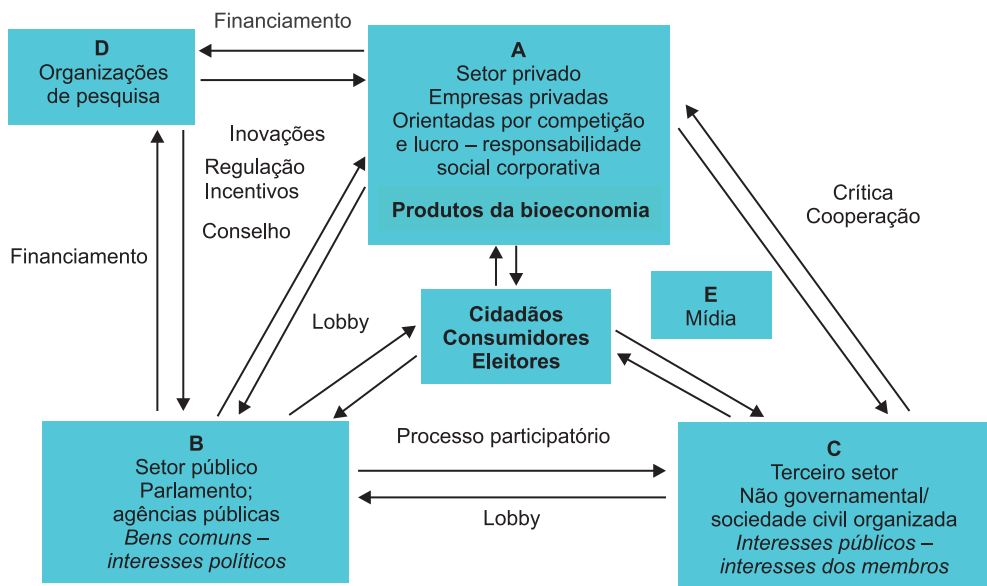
Financiamento

D
Organizações de pesquisa

A
Setor privado
Empresas privadas
Orientadas por competição e lucro – responsabilidade social corporativa

Produtos da bioeconomia

Inovações

Regulação
Incentivos

Conselho

Financiamento

Crítica
Cooperação

E
Mídia

Lobby

Cidadãos
Consumidores
Eleitores

Processo participatório

B
Setor público
Parlamento;
agências públicas
*Bens comuns – interesses políticos*

Lobby

C
Terceiro setor
Não governamental/
sociedade civil organizada
*Interesses públicos – interesses dos membros*